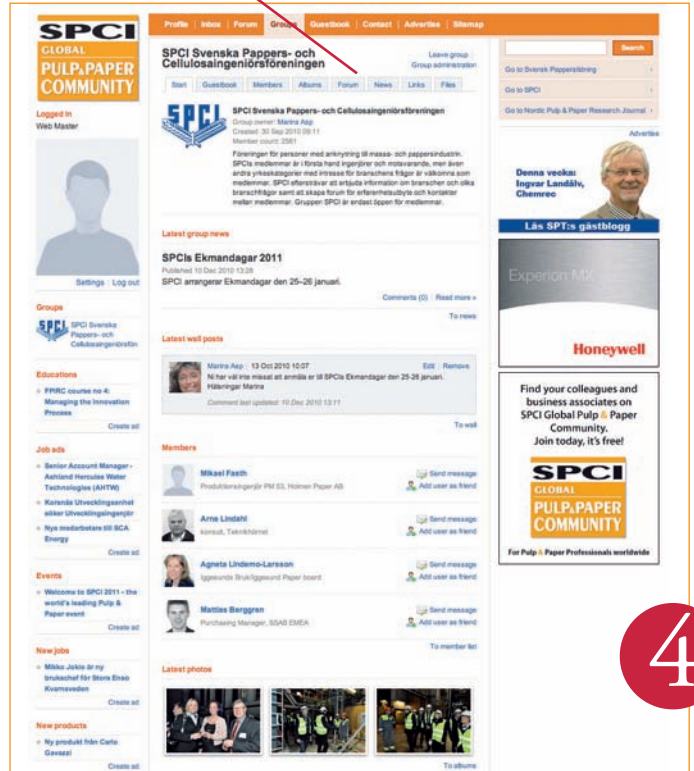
SPCI
GLOBAL
PULP&PAPER
COMMUNITY

Profile | Inbox | Forum | Groups | Guestbook | Contact | Advertise | Sitemap

Search

Go to Svensk Papperstidning
Go to SPCI
Go to Nordic Pulp & Paper Research Journal

Logged in
Web Master

Settings | Log out

Groups
SPCI Svenska Pappers- och Cellulosaingenjörsfön

Educations
PPIRC course no 4: Managing the Innovation Process
Create ad

Job ads
Senior Account Manager - Ashland Hercules Water Technologies (AHTW)
Korsnäs Utvecklingsenhet söker Utvecklingsingenjör
Nya medarbetare till SCA Energy
Create ad

Events
Welcome to SPCI 2011 - the world's leading Pulp & Paper event
Create ad

New jobs
Mikko Jokio är ny bruksschef för Stora Enso Kvarnsveden
Create ad

New products
Ny produkt från Carlo Gavazzi
Create ad

SPCI Svenska Pappers- och Cellulosaingenjörsföreningen
Leave group
Group administration

Start | Guestbook | Members | Albums | Forum | News | Links | Files

SPCI Svenska Pappers- och Cellulosaingenjörsföreningen
Group owner: Marina Asp
Created: 30 Sep 2010 09:11
Member count: 2561
Föreningen för personer med anknytning till massa- och pappersindustrin. SPCIs medlemmar är i första hand ingenjörer och motsvarande, men även andra yrkeskategorier med intresse för branschens frågor är välkomna som medlemmar. SPCI eftersträvar att erbjuda information om branschen och olika branschfrågor samt att skapa forum för erfarenhetsutbyte och kontakter mellan medlemmar. Gruppen SPCI är endast öppen för medlemmar.

Latest group news
SPCIs Ekmandagar 2011
Published 10 Dec 2010 13:28
SPCI arrangerar Ekmandagar den 25–26 januari.
Comments (0) Read more »
To news

Latest wall posts
Marina Asp · 13 Oct 2010 10:07
Edit Remove
Ni har väl inte missat att anmäla er till SPCIs Ekmandagar den 25-26 januari. Hälsningar Marina
Comment last updated: 10 Dec 2010 13:11
To wall

Members
Mikael Fasth
Produktionsingenjör PM 53, Holmen Paper AB
Send message
Add user as friend

Arne Lindahl
konsult, Teknikhörnet
Send message
Add user as friend

Agneta Lindemo-Larsson
Iggesunds Bruk/Iggesund Paper board
Send message
Add user as friend

Mattias Berggren
Purchasing Manager, SSAB EMEA
Send message
Add user as friend
To member list

Latest photos
To albums

Advertise
Denna vecka:
Ingvar Landälv,
Chemrec
Läs SPT:s gästblogg

Experion MX
Honeywell

Find your colleagues and business associates on SPCI Global Pulp & Paper Community.
Join today, it's free!
SPCI
GLOBAL
PULP&PAPER
COMMUNITY
For Pulp & Paper Professionals worldwide

4